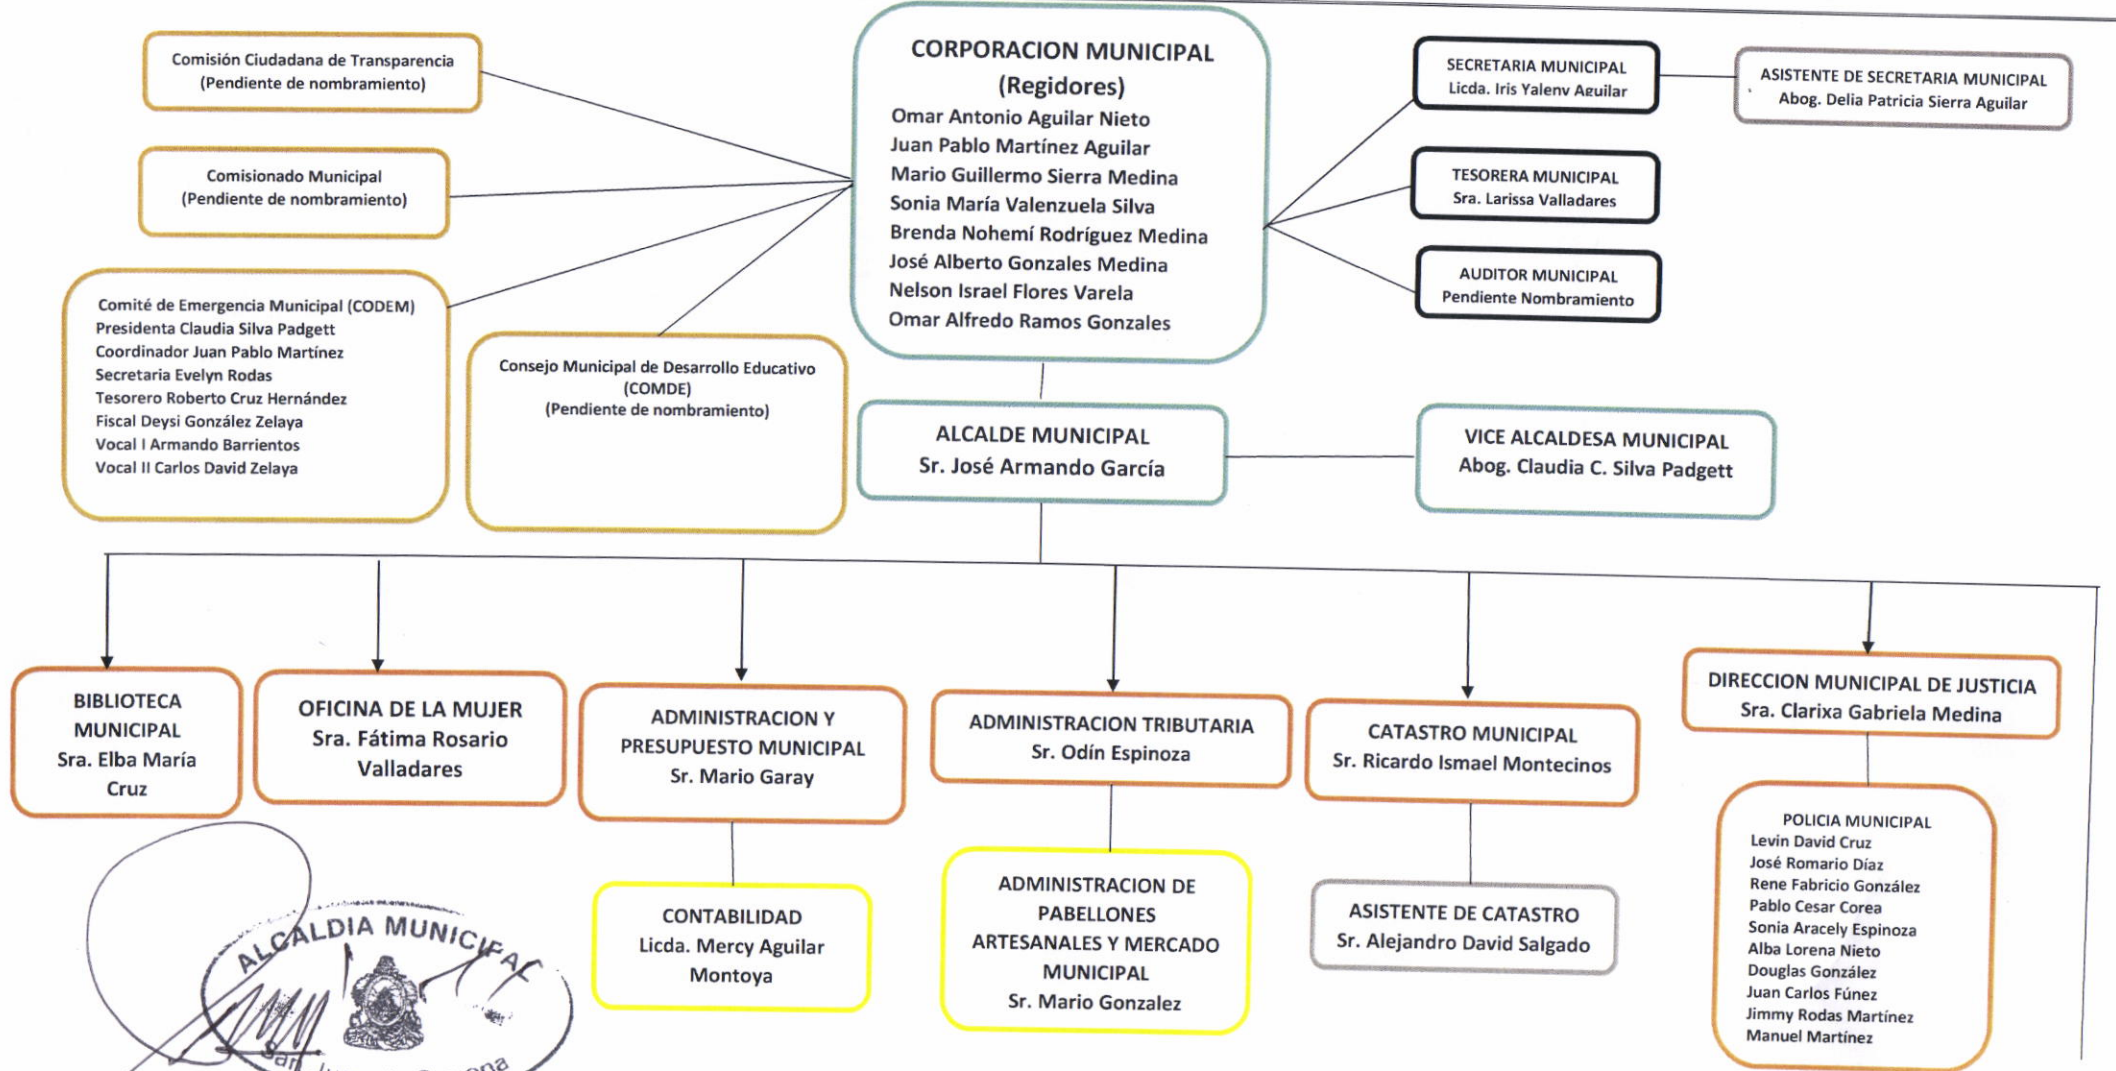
Comisión Ciudadana de Transparencia
(Pendiente de nombramiento)

Comisionado Municipal
(Pendiente de nombramiento)

Comité de Emergencia Municipal (CODEM)
Presidenta Claudia Silva Padgett
Coordinador Juan Pablo Martínez
Secretaria Evelyn Rodas
Tesorero Roberto Cruz Hernández
Fiscal Deysi González Zelaya
Vocal I Armando Barrientos
Vocal II Carlos David Zelaya

Consejo Municipal de Desarrollo Educativo
(COMDE)
(Pendiente de nombramiento)

CORPORACION MUNICIPAL
(Regidores)
Omar Antonio Aguilar Nieto
Juan Pablo Martínez Aguilar
Mario Guillermo Sierra Medina
Sonia María Valenzuela Silva
Brenda Nohemí Rodríguez Medina
José Alberto Gonzales Medina
Nelson Israel Flores Varela
Omar Alfredo Ramos Gonzales

SECRETARIA MUNICIPAL
Licda. Iris Yaleny Aguilar

ASISTENTE DE SECRETARIA MUNICIPAL
Abog. Delia Patricia Sierra Aguilar

TESORERA MUNICIPAL
Sra. Larissa Valladares

AUDITOR MUNICIPAL
Pendiente Nombramiento

ALCALDE MUNICIPAL
Sr. José Armando García

VICE ALCALDESA MUNICIPAL
Abog. Claudia C. Silva Padgett

BIBLIOTECA MUNICIPAL
Sra. Elba María Cruz

OFICINA DE LA MUJER
Sra. Fátima Rosario Valladares

ADMINISTRACION Y PRESUPUESTO MUNICIPAL
Sr. Mario Garay

ADMINISTRACION TRIBUTARIA
Sr. Odín Espinoza

CATASTRO MUNICIPAL
Sr. Ricardo Ismael Montecinos

DIRECCION MUNICIPAL DE JUSTICIA
Sra. Clarixa Gabriela Medina

CONTABILIDAD
Licda. Mercy Aguilar Montoya

ADMINISTRACION DE PABELLONES ARTESANALES Y MERCADO MUNICIPAL
Sr. Mario Gonzalez

ASISTENTE DE CATASTRO
Sr. Alejandro David Salgado

POLICIA MUNICIPAL
Levin David Cruz
José Romario Díaz
Rene Fabricio González
Pablo Cesar Corea
Sonia Aracely Espinoza
Alba Lorena Nieto
Douglas González
Juan Carlos Fúnez
Jimmy Rodas Martínez
Manuel Martínez

ALCALDIA MUNICIPAL
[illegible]